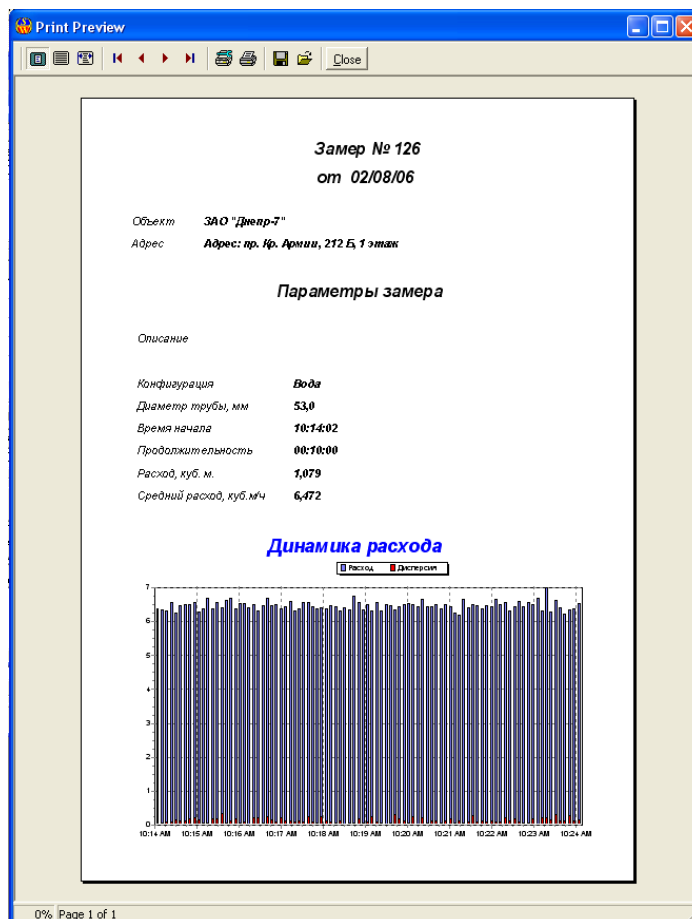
Print Preview

Close

Замер № 126
от 02/08/06

Объект ЗАО "Днепр-7"
Адрес Адрес: пр. Кр. Армии, 212 Б, 1 этаж

Параметры замера

Описание

Конфигурация Вода
Диаметр трубы, мм 53,0
Время начала 10:14:02
Продолжительность 00:10:00
Расход, куб. м. 1,079
Средний расход, куб.м/ч 6,472

Динамика расхода

Расход Дисперсия

7
6
5
4
3
2
1
0

10:14 AM 10:15 AM 10:16 AM 10:17 AM 10:18 AM 10:19 AM 10:20 AM 10:21 AM 10:22 AM 10:23 AM 10:24 AM

0% Page 1 of 1